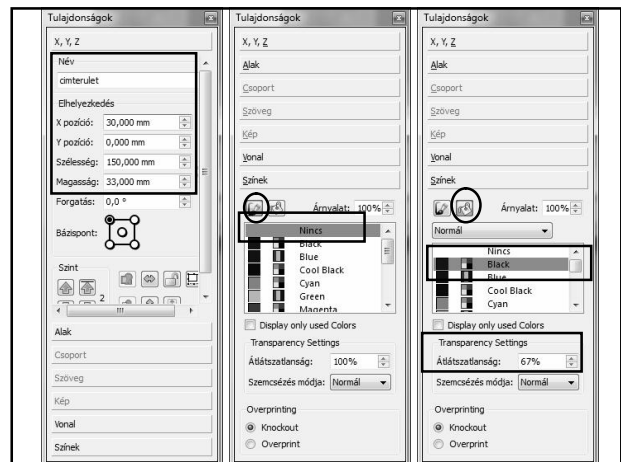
Tulajdonságok

X, Y, Z

Név

cimterulet

Elhelyezkedés

X pozíció: 30,000 mm

Y pozíció: 0,000 mm

Szélesség: 150,000 mm

Magasság: 33,000 mm

Forgatás: 0,0 °

Bázispont:

Szint

2

Alak

Csoport

Szöveg

Kép

Vonal

Színek

Tulajdonságok

X, Y, Z

Alak

Csoport

Szöveg

Kép

Vonal

Színek

Árnyalat: 100%

Nincs

Black

Blue

Cool Black

Cyan

Green

Magenta

Display only used Colors

Transparency Settings

Átlátszatlanság: 100%

Szemcsézés módja: Normál

Overprinting

Knockout

Overprint

Tulajdonságok

X, Y, Z

Alak

Csoport

Szöveg

Kép

Vonal

Színek

Árnyalat: 100%

Normál

Nincs

Black

Blue

Cool Black

Cyan

Display only used Colors

Transparency Settings

Átlátszatlanság: 67%

Szemcsézés módja: Normál

Overprinting

Knockout

Overprint